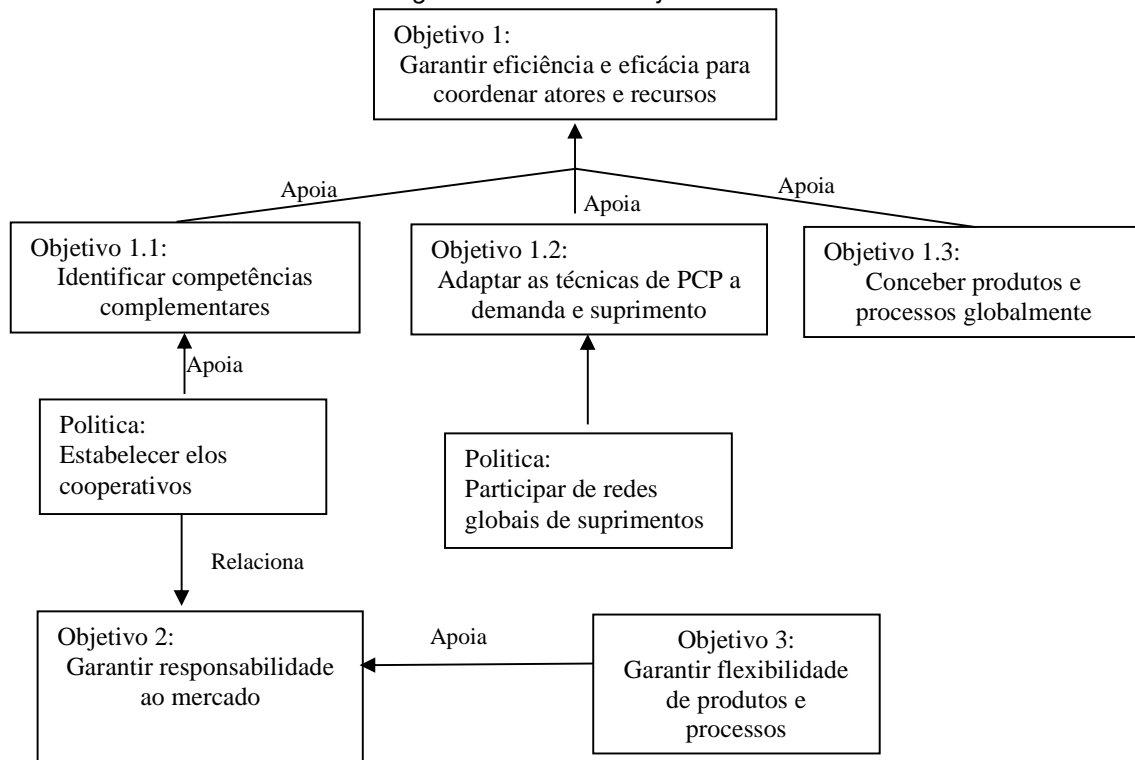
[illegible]

Objetivo 1:
Garantir eficiência e eficácia para coordenar atores e recursos

Apoia

Apoia

Apoia

Objetivo 1.1:
Identificar competências complementares

Objetivo 1.2:
Adaptar as técnicas de PCP a demanda e suprimento

Objetivo 1.3:
Conceber produtos e processos globalmente

Apoia

Politica:
Estabelecer elos cooperativos

Politica:
Participar de redes globais de suprimentos

Relaciona

Objetivo 2:
Garantir responsabilidade ao mercado

Apoia

Objetivo 3:
Garantir flexibilidade de produtos e processos